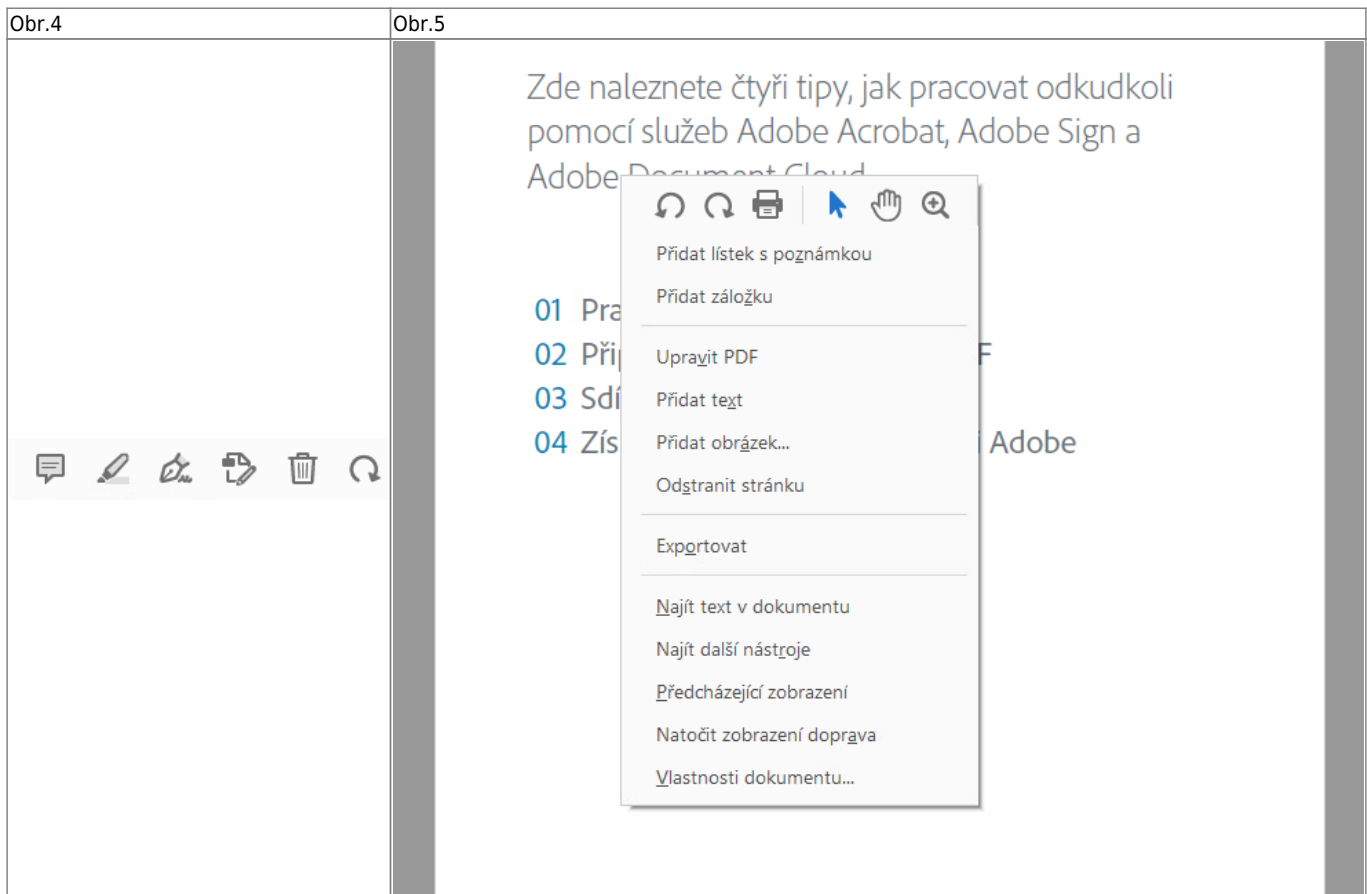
| Obr.4 | Obr.5 |
|---|---|
| | Zde naleznete čtyři tipy, jak pracovat odkudkoli pomocí služeb Adobe Acrobat, Adobe Sign a Adobe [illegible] |

01 Pra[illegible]
02 Přip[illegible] F
03 Sdí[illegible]
04 Zís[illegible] i Adobe

Přidat lístek s poznámkou
Přidat záložku

Upravit PDF
Přidat text
Přidat obrázek...
Odstranit stránku

Exportovat

Najít text v dokumentu
Najít další nástroje
Předcházející zobrazení
Natočit zobrazení doprava
Vlastnosti dokumentu...